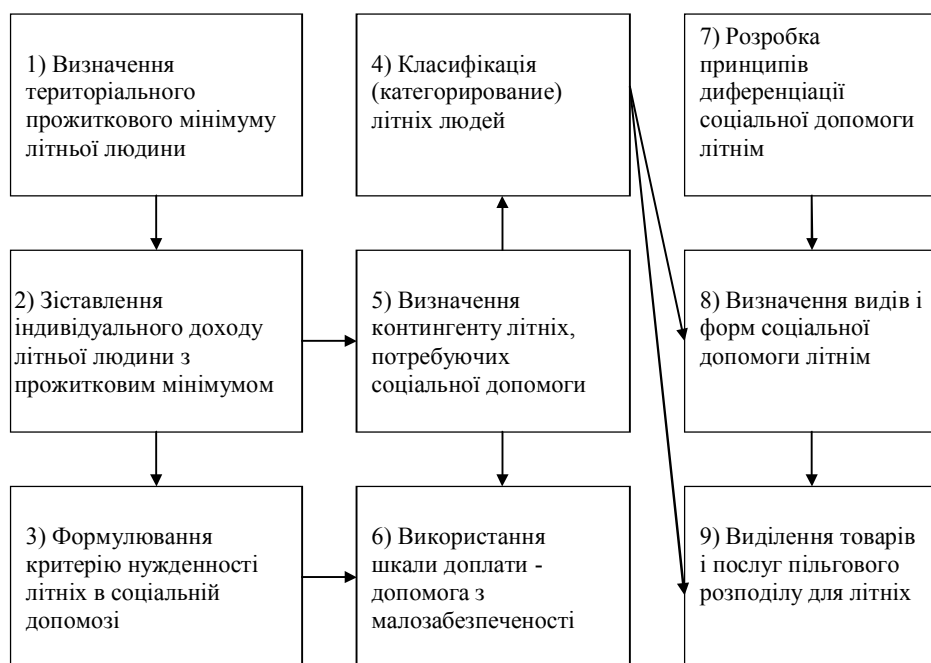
1) Визначення територіального прожиткового мінімуму літньої людини

4) Класифікація (категорирование) літніх людей

7) Розробка принципів диференціації соціальної допомоги літнім

2) Зіставлення індивідуального доходу літньої людини з прожитковим мінімумом

5) Визначення контингенту літніх, потребуючих соціальної допомоги

8) Визначення видів і форм соціальної допомоги літнім

3) Формулювання критерію нужденності літніх в соціальній допомозі

6) Використання шкали доплати - допомога з малозабезпеченості

9) Виділення товарів і послуг пільгового розподілу для літніх